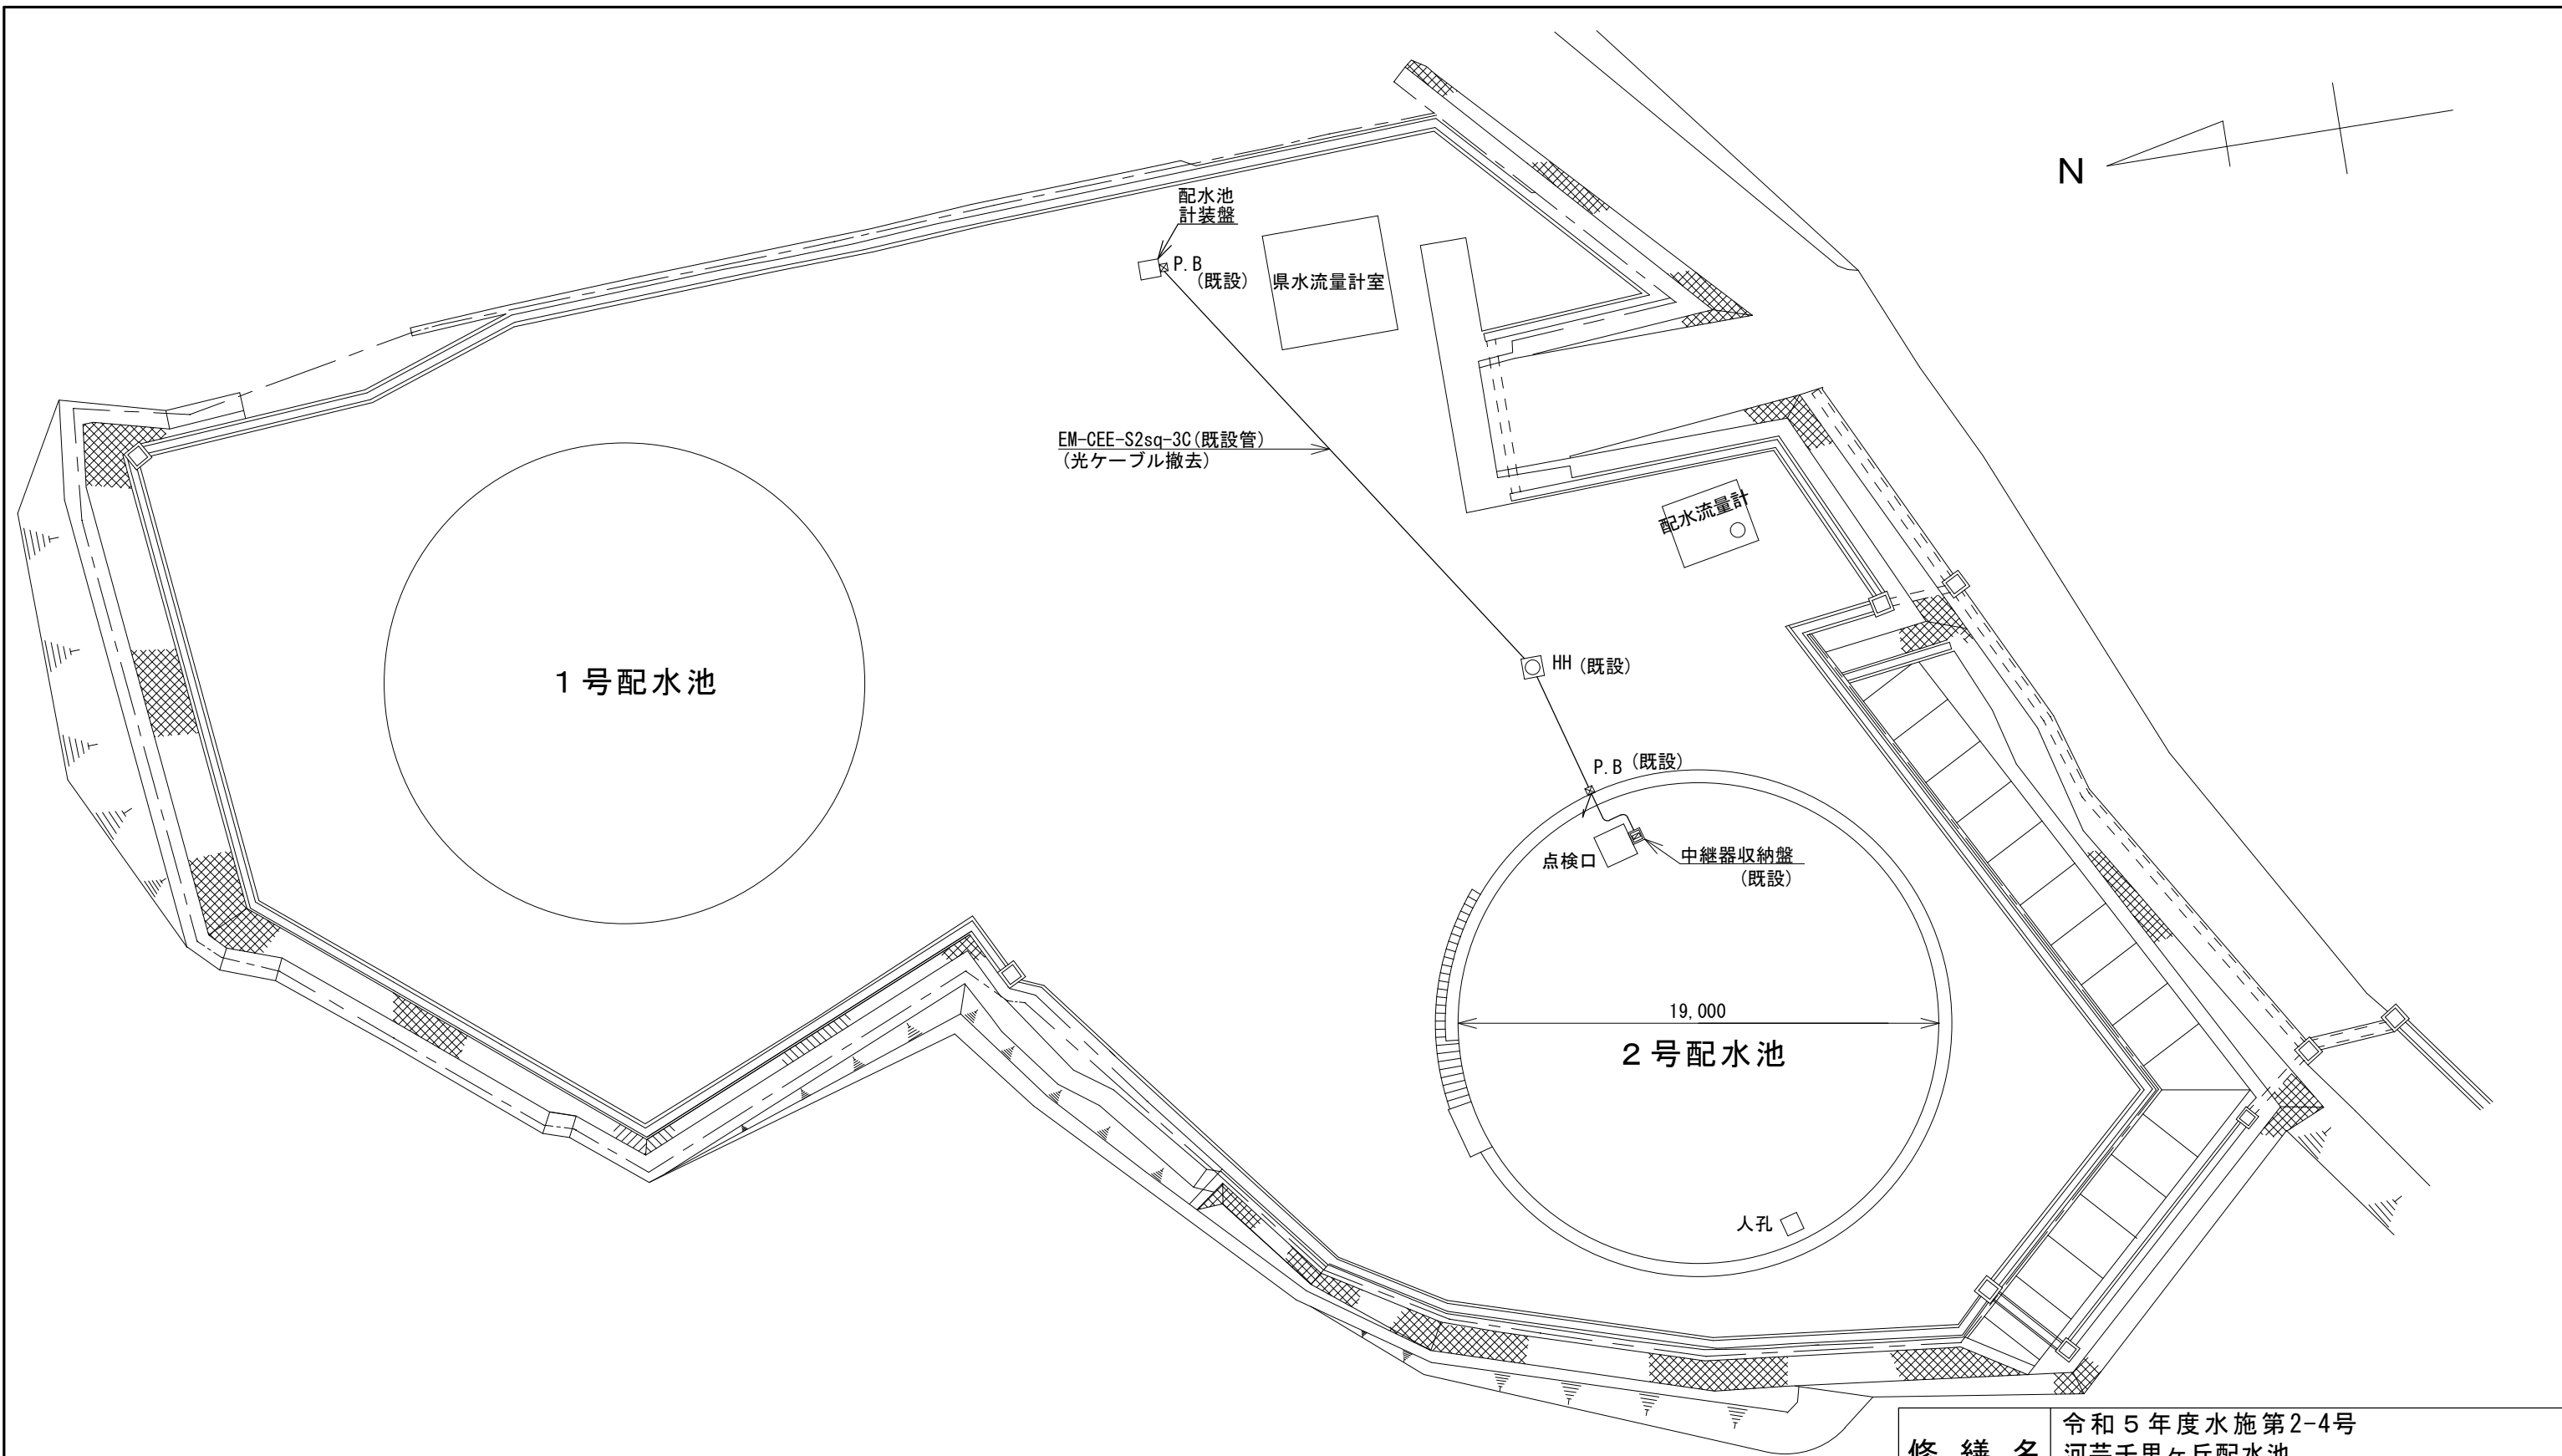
N

配水池
計装盤

P.B
(既設)

県水流量計室

EM-CEE-S2sq-3C(既設管)
(光ケーブル撤去)

配水流量計

1号配水池

HH(既設)

P.B(既設)

点検口

中継器収納盤
(既設)

19,000

2号配水池

人孔

| 修繕名 | 令和5年度水施第2-4号 河芸千里ヶ丘配水池 |
|---|---|